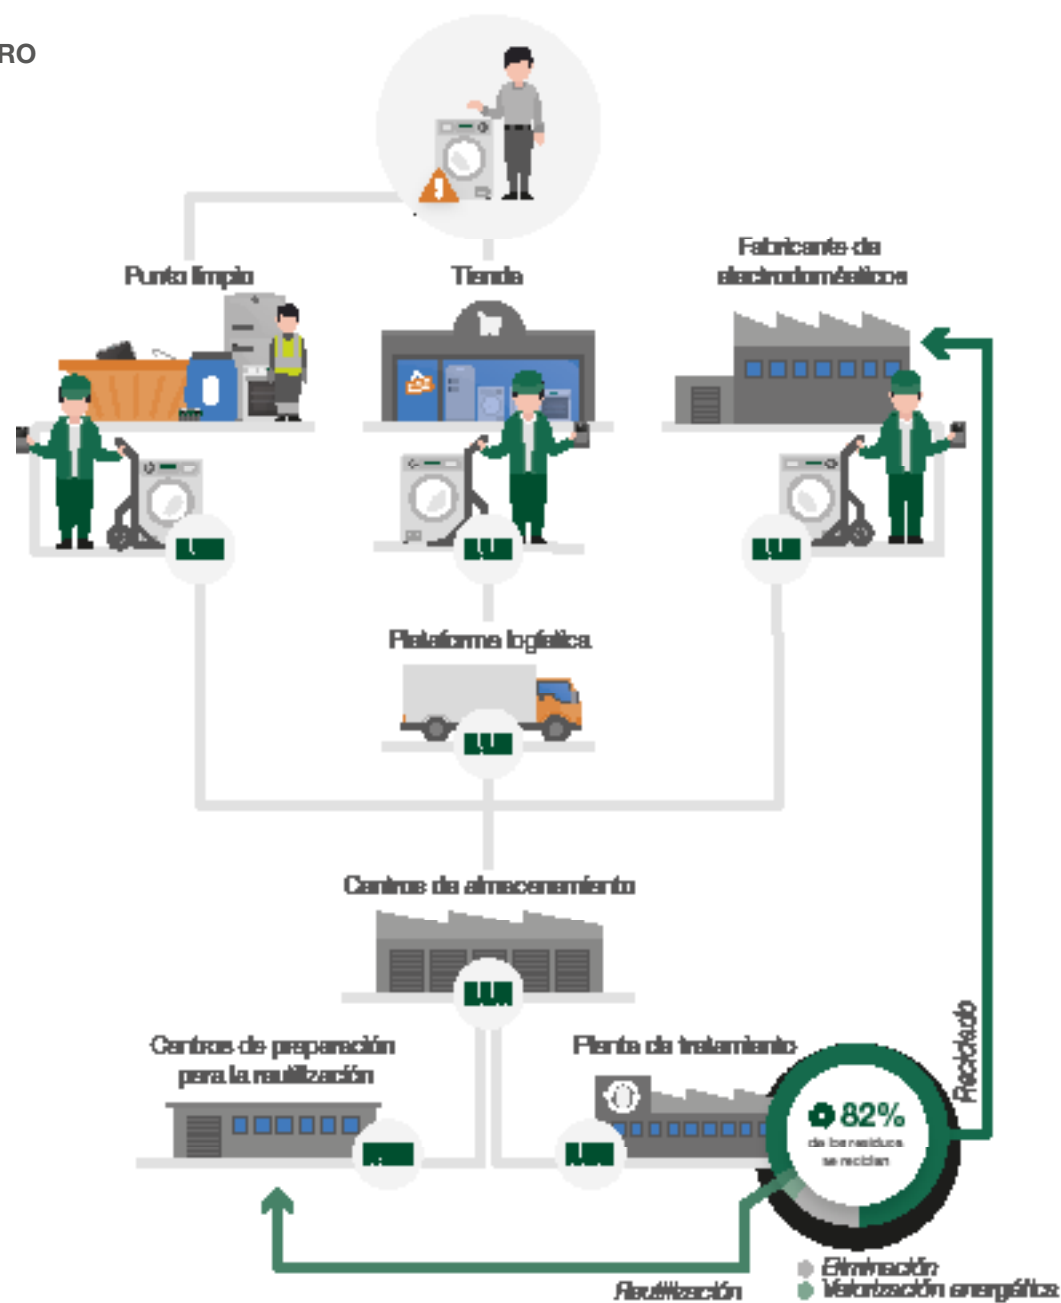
RO

Punto limpio

Tienda

Fabricante de electrodomésticos

Plataforma logística

Centros de almacenamiento

Centros de preparación para la reutilización

Planta de tratamiento

82%
de los residuos se reciclan

Reciclado

Reutilización

Eliminación
Valorización energética